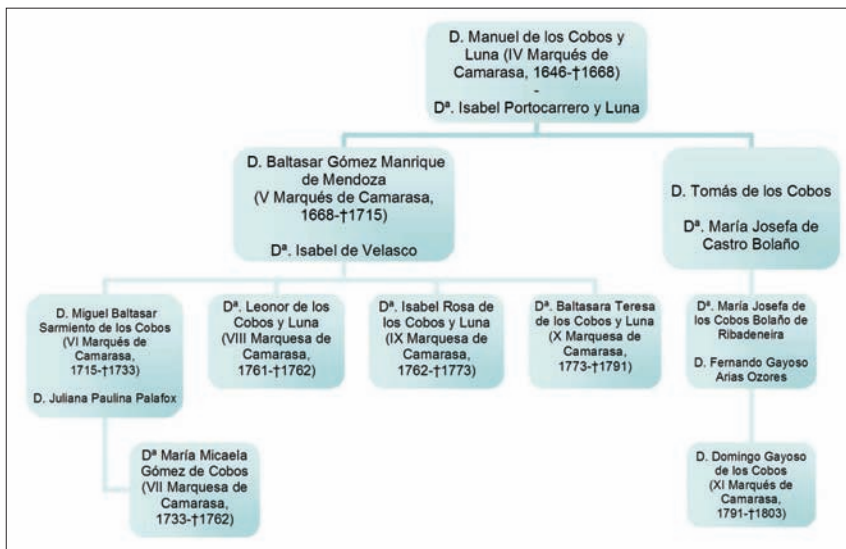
D. Manuel de los Cobos y Luna (IV Marqués de Camarasa, 1646-†1668)
-
Dª. Isabel Portocarrero y Luna

D. Baltasar Gómez Manrique de Mendoza (V Marqués de Camarasa, 1668-†1715)

Dª. Isabel de Velasco

D. Tomás de los Cobos

Dª. María Josefa de Castro Bolaño

D. Miguel Baltasar Sarmiento de los Cobos (VI Marqués de Camarasa, 1715-†1733)

D. Juliana Paulina Palafox

Dª. Leonor de los Cobos y Luna (VIII Marquesa de Camarasa, 1761-†1762)

Dª. Isabel Rosa de los Cobos y Luna (IX Marquesa de Camarasa, 1762-†1773)

Dª. Baltasara Teresa de los Cobos y Luna (X Marquesa de Camarasa, 1773-†1791)

Dª. María Josefa de los Cobos Bolaño de Ribadeneira

D. Fernando Gayoso Arias Ozores

Dª María Micaela Gómez de Cobos (VII Marquesa de Camarasa, 1733-†1762)

D. Domingo Gayoso de los Cobos (XI Marqués de Camarasa, 1791-†1803)